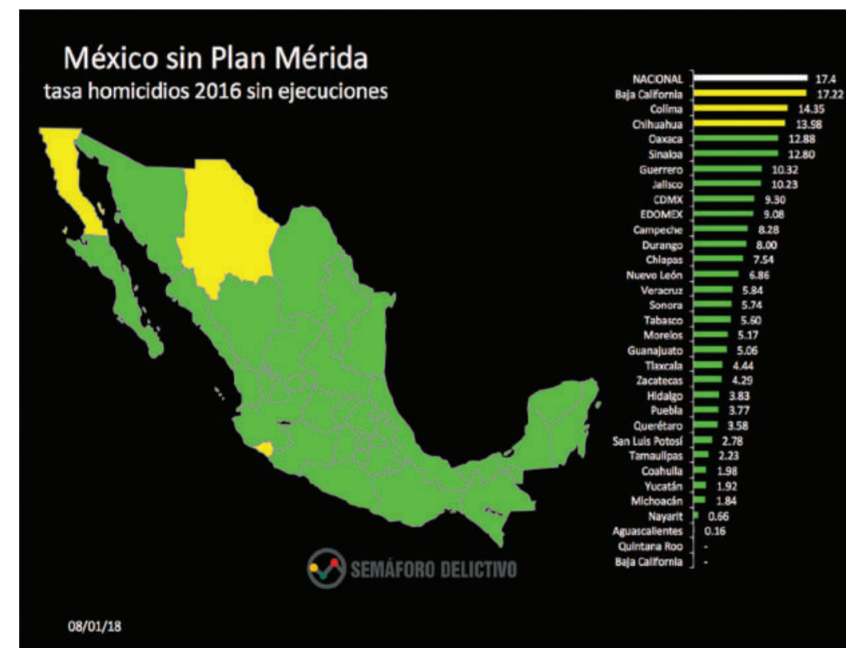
México sin Plan Mérida
tasa homicidios 2016 sin ejecuciones

| | |
|---|---|
| NACIONAL | 17.4 |
| Baja California | 17.22 |
| Colima | 14.35 |
| Chihuahua | 13.58 |
| Oaxaca | 12.88 |
| Sinaloa | 12.80 |
| Guerrero | 10.32 |
| Jalisco | 10.23 |
| CDMX | 9.30 |
| EDOMEX | 9.08 |
| Campeche | 8.28 |
| Durango | 8.00 |
| Chiapas | 7.54 |
| Nuevo León | 6.86 |
| Veracruz | 5.84 |
| Sonora | 5.74 |
| Tabasco | 5.60 |
| Morelos | 5.17 |
| Guanajuato | 5.06 |
| Tlaxcala | 4.44 |
| Zacatecas | 4.29 |
| Hidalgo | 3.83 |
| Puebla | 3.77 |
| Querétaro | 3.58 |
| San Luis Potosí | 2.78 |
| Tamaulipas | 2.23 |
| Coahuila | 1.98 |
| Yucatán | 1.92 |
| Michoacán | 1.84 |
| Nayarit | 0.66 |
| Aguascalientes | 0.16 |
| Quintana Roo | - |
| Baja California | - |

SEMÁFORO DELICTIVO

08/01/18